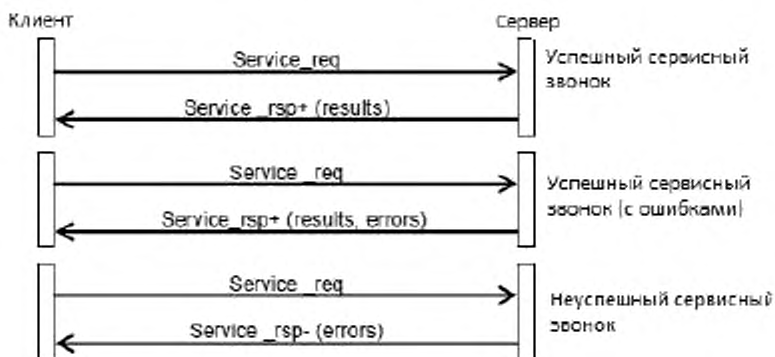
Клиент

Сервер

Service_req

Успешный сервисный звонок

Service _rsp+ (results)

Service _req

Успешный сервисный звонок (с ошибками)

Service_rsp+ (results, errors)

Service _req

Неуспешный сервисный звонок

Service _rsp- (errors)